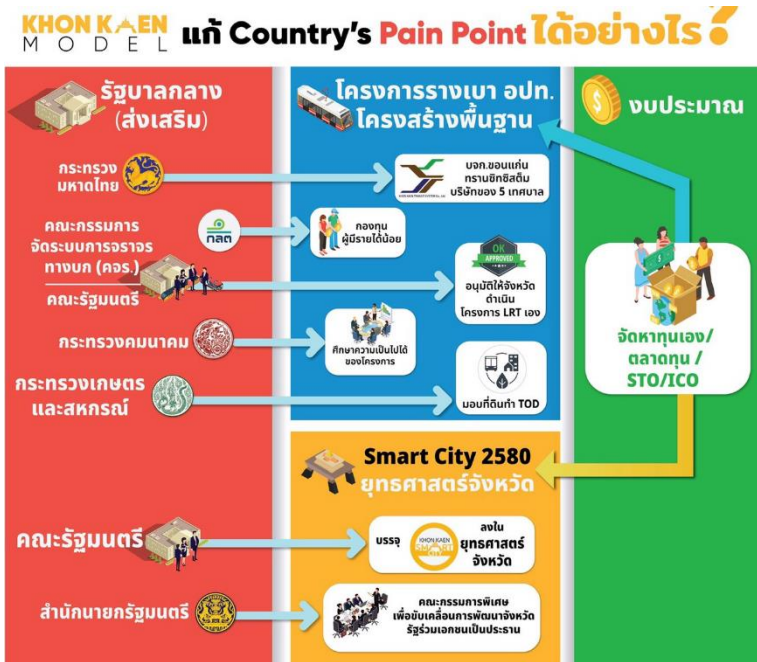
KHON KAEN MODEL แก้ Country's Pain Point ได้อย่างไร?

รัฐบาลกลาง (ส่งเสริม)

กระทรวงมหาดไทย

คณะกรรมการจัดระบบการจราจรทางบก (คจร.)

กลต

คณะรัฐมนตรี

กระทรวงคมนาคม

กระทรวงเกษตรและสหกรณ์

โครงการรางเบา อปท. โครงสร้างพื้นฐาน

บจก.ขอนแก่นทรานซิทซิสเต็ม บริษัทของ 5 เทศบาล

กองทุนผู้มีรายได้น้อย

OK APPROVED

อนุมัติให้จังหวัดดำเนินโครงการ LRT เอง

ศึกษาความเป็นไปได้ของโครงการ

มอบที่ดินทำ TOD

งบประมาณ

จัดหาทุนเอง/ ตลาดทุน / STO/ICO

Smart City 2580 ยุทธศาสตร์จังหวัด

คณะรัฐมนตรี

บรรจุ

KHON KAEN SMART CITY

ลงในยุทธศาสตร์จังหวัด

สำนักนายกรัฐมนตรี

คณะกรรมการพิเศษเพื่อขับเคลื่อนการพัฒนาจังหวัด รัฐร่วมเอกชนเป็นประธาน